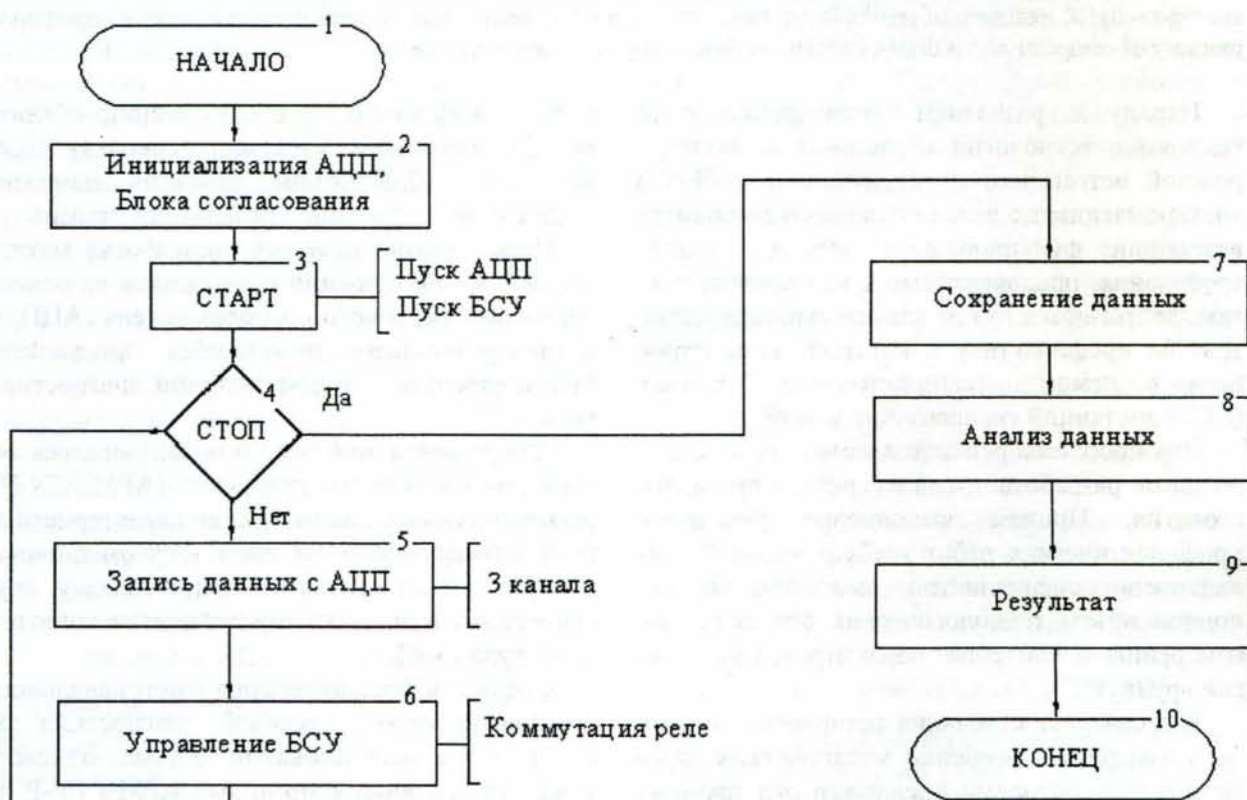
1
НАЧАЛО

2
Инициализация АЦП, Блока согласования

3
СТАРТ

Пуск АЦП
Пуск БСУ

4
СТОП

Да

Нет

5
Запись данных с АЦП

3 канала

6
Управление БСУ

Коммутация реле

7
Сохранение данных

8
Анализ данных

9
Результат

10
КОНЕЦ